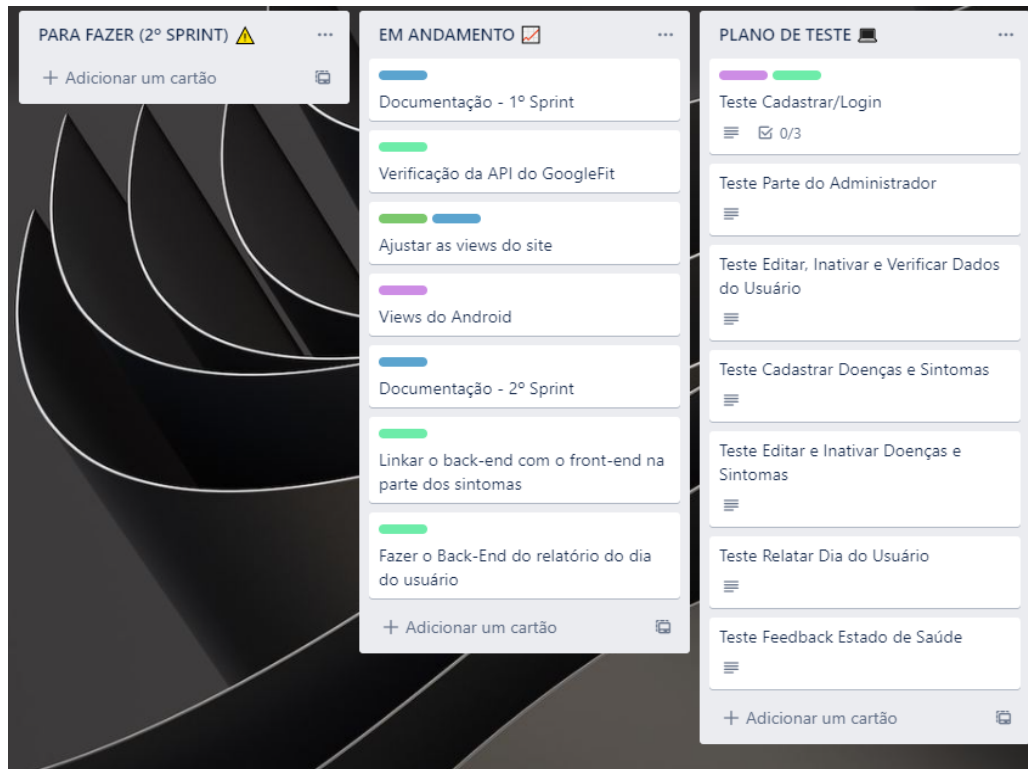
PARA FAZER (2º SPRINT) ⚠ ...

+ Adicionar um cartão

EM ANDAMENTO ...

Documentação - 1º Sprint

Verificação da API do GoogleFit

Ajustar as views do site

Views do Android

Documentação - 2º Sprint

Linkar o back-end com o front-end na parte dos sintomas

Fazer o Back-End do relatório do dia do usuário

+ Adicionar um cartão

PLANO DE TESTE ...

Teste Cadastrar/Login

0/3

Teste Parte do Administrador

Teste Editar, Inativar e Verificar Dados do Usuário

Teste Cadastrar Doenças e Sintomas

Teste Editar e Inativar Doenças e Sintomas

Teste Relatar Dia do Usuário

Teste Feedback Estado de Saúde

+ Adicionar um cartão